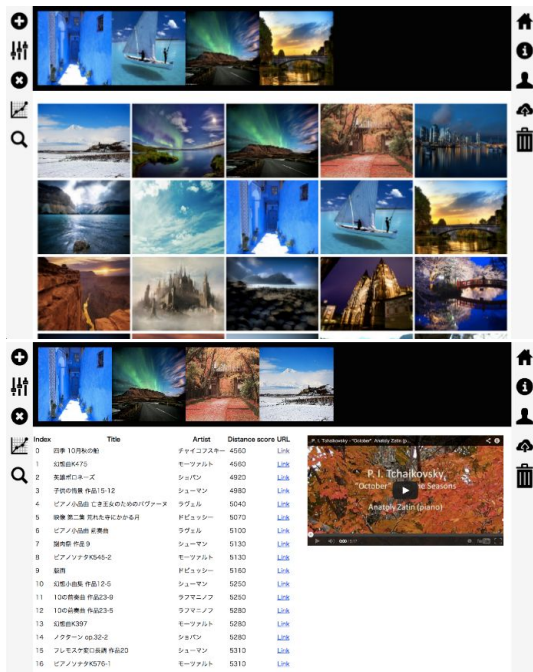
| Index | Title | Artist | Distance score | URL |
|---|---|---|---|---|
| 0 | 四季 10月秋の歌 | チャイコフスキー | 4560 | Link |
| 1 | 幻想曲K475 | モーツァルト | 4560 | Link |
| 2 | 英雄ポロネーズ | ショパン | 4920 | Link |
| 3 | 子供の情景 作品15-12 | シューマン | 4980 | Link |
| 4 | ピアノ小品曲 亡き王女のためのパヴァーヌ | ラヴェル | 5040 | Link |
| 5 | 映像 第二集 荒れた寺にかかる月 | ドビュッシー | 5070 | Link |
| 6 | ピアノ小品曲 道化師 | ラヴェル | 5100 | Link |
| 7 | 謝肉祭 作品9 | シューマン | 5130 | Link |
| 8 | ピアノソナタK545-2 | モーツァルト | 5130 | Link |
| 9 | 版画 | ドビュッシー | 5160 | Link |
| 10 | 幻想小曲集 作品12-5 | シューマン | 5250 | Link |
| 11 | 10の前奏曲 作品23-8 | ラフマニノフ | 5250 | Link |
| 12 | 10の前奏曲 作品23-5 | ラフマニノフ | 5280 | Link |
| 13 | 幻想曲K397 | モーツァルト | 5280 | Link |
| 14 | ノクターン op.32-2 | ショパン | 5280 | Link |
| 15 | フモレスケ変ロ長調 作品20 | シューマン | 5310 | Link |
| 16 | ピアノソナタK576-1 | モーツァルト | 5310 | Link |

P. I. Tchaikovsky - "October" Anatoly Zatin (piano)

P. I. Tchaikovsky,
"October" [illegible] Seasons
Anatoly Zatin (piano)

0:00 / 5:17